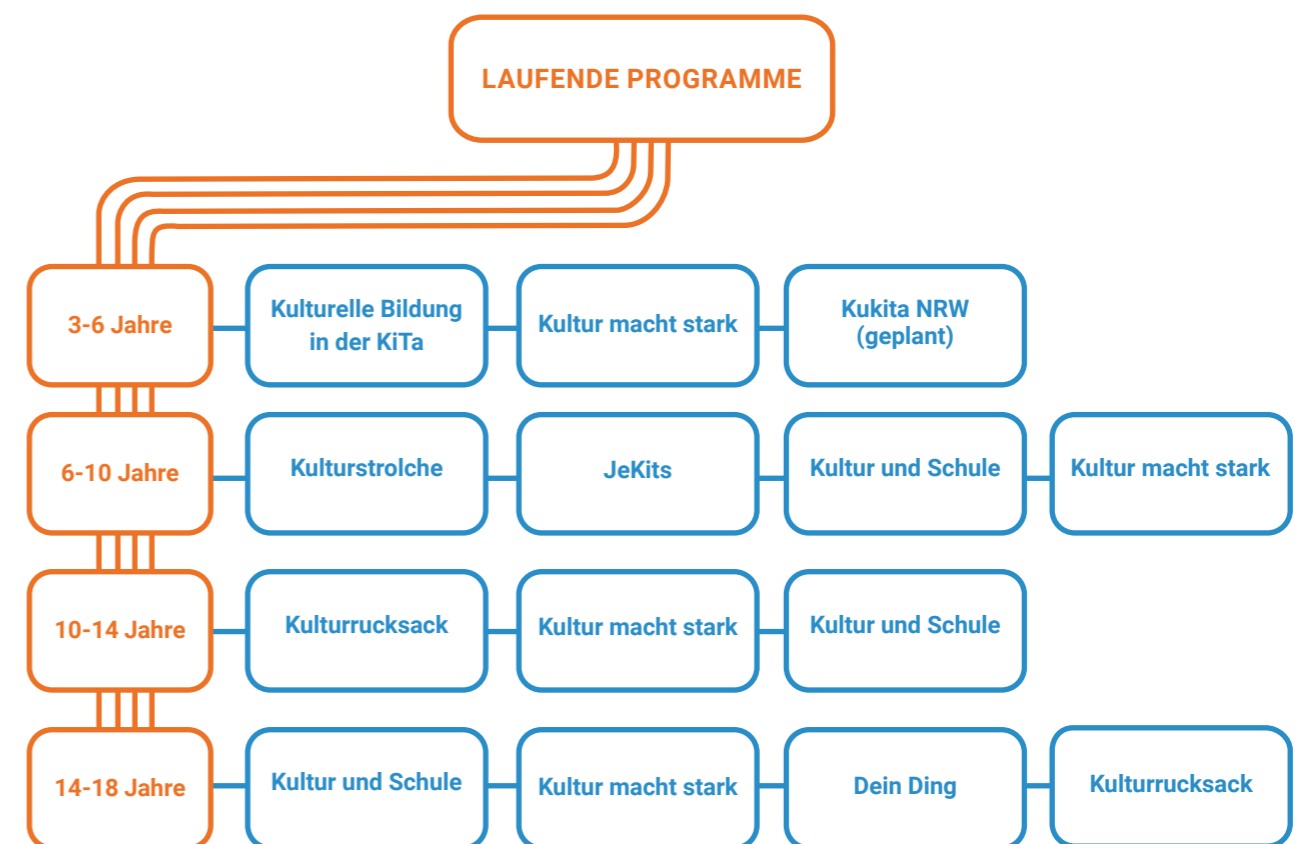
LAUFENDE PROGRAMME

3-6 Jahre

Kulturelle Bildung in der KiTa

Kultur macht stark

Kukita NRW (geplant)

6-10 Jahre

Kulturstrolche

JeKits

Kultur und Schule

Kultur macht stark

10-14 Jahre

Kulturrucksack

Kultur macht stark

Kultur und Schule

14-18 Jahre

Kultur und Schule

Kultur macht stark

Dein Ding

Kulturrucksack